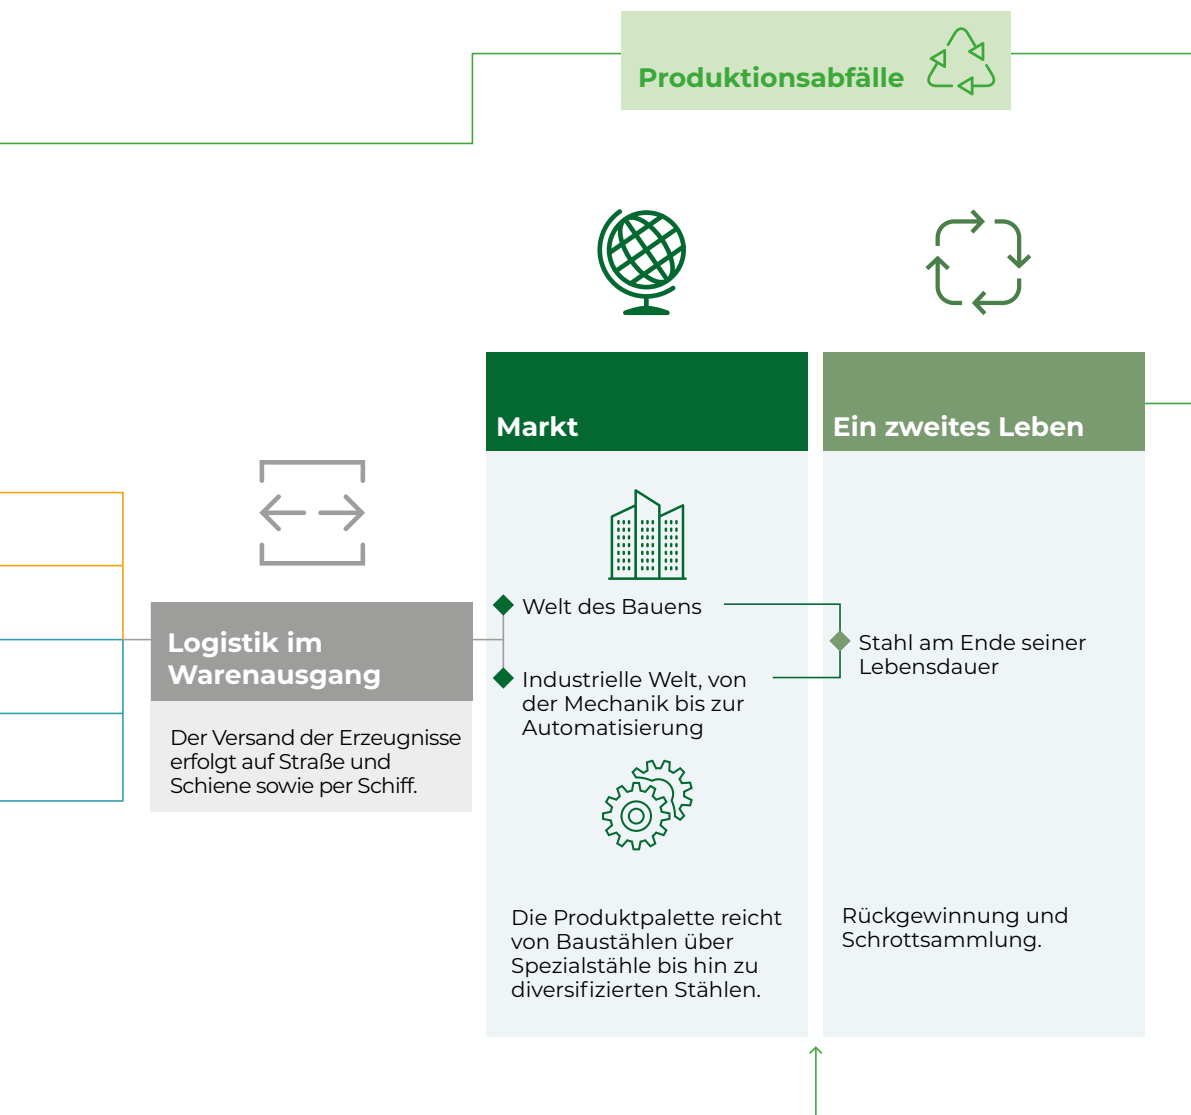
Produktionsabfälle

Logistik im Warenausgang

Der Versand der Erzeugnisse erfolgt auf Straße und Schiene sowie per Schiff.

Markt

Welt des Bauens

Industrielle Welt, von der Mechanik bis zur Automatisierung

Die Produktpalette reicht von Baustählen über Spezialstähle bis hin zu diversifizierten Stählen.

Ein zweites Leben

Stahl am Ende seiner Lebensdauer

Rückgewinnung und Schrottsammlung.